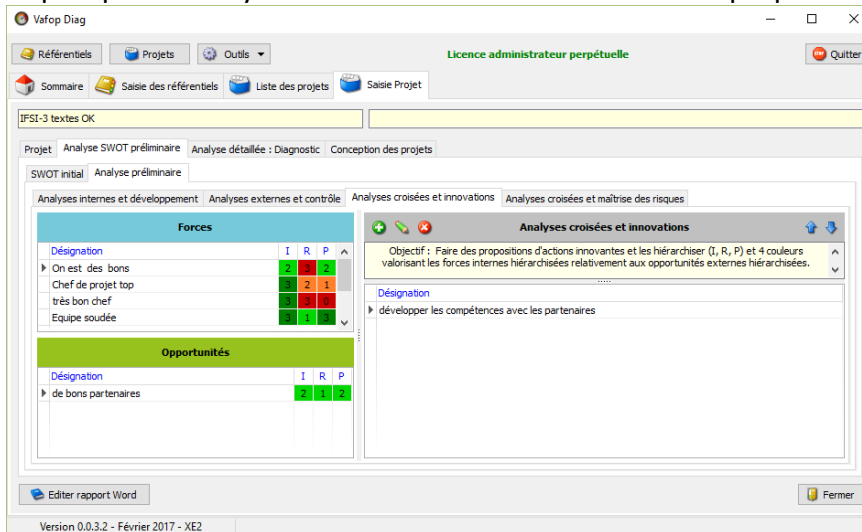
Vafop Diag

Référentiels
Projets
Outils
Licence administrateur perpétuelle
Quitter

Sommaire
Saisie des référentiels
Liste des projets
Saisie Projet

IFSI-3 textes OK

Projet
Analyse SWOT préliminaire
Analyse détaillée : Diagnostic
Conception des projets

SWOT initial
Analyse préliminaire

Analyses internes et développement
Analyses externes et contrôle
Analyses croisées et innovations
Analyses croisées et maîtrise des risques

Forces

| Désignation | I | R | P |
|---|---|---|---|
| On est des bons | 2 | 3 | 2 |
| Chef de projet top | 3 | 2 | 1 |
| très bon chef | 3 | 3 | 0 |
| Equipe soudée | 3 | 1 | 3 |

Opportunités

| Désignation | I | R | P |
|---|---|---|---|
| de bons partenaires | 2 | 1 | 2 |

Analyses croisées et innovations

Objectif : Faire des propositions d'actions innovantes et les hiérarchiser (I, R, P) et 4 couleurs valorisant les forces internes hiérarchisées relativement aux opportunités externes hiérarchisées.

| Désignation |
|---|
| développer les compétences avec les partenaires |

Editer rapport Word
Fermer

Version 0.0.3.2 - Février 2017 - XE2